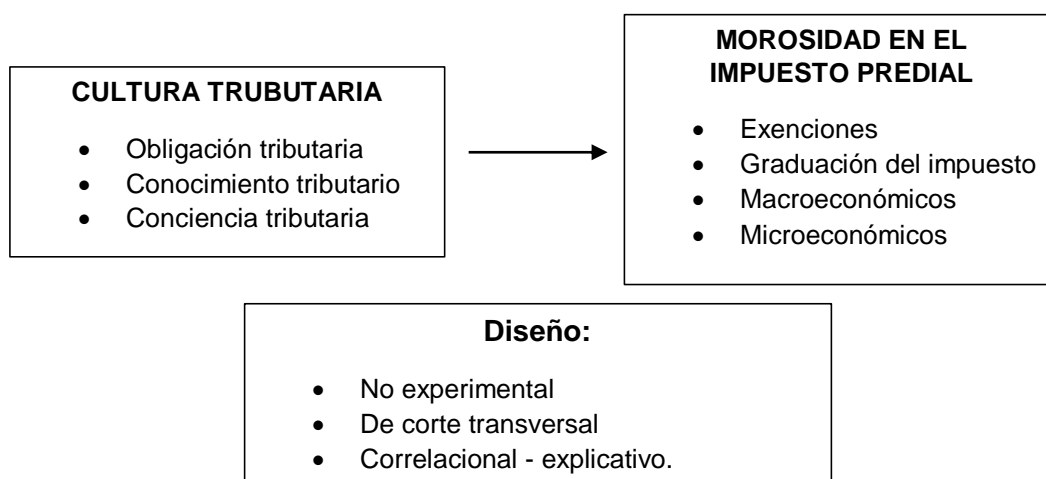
CULTURA TRUBUTARIA

- Obligación tributaria
- Conocimiento tributario
- Conciencia tributaria

MOROSIDAD EN EL IMPUESTO PREDIAL

- Exenciones
- Graduación del impuesto
- Macroeconómicos
- Microeconómicos

Diseño:

- No experimental
- De corte transversal
- Correlacional - explicativo.